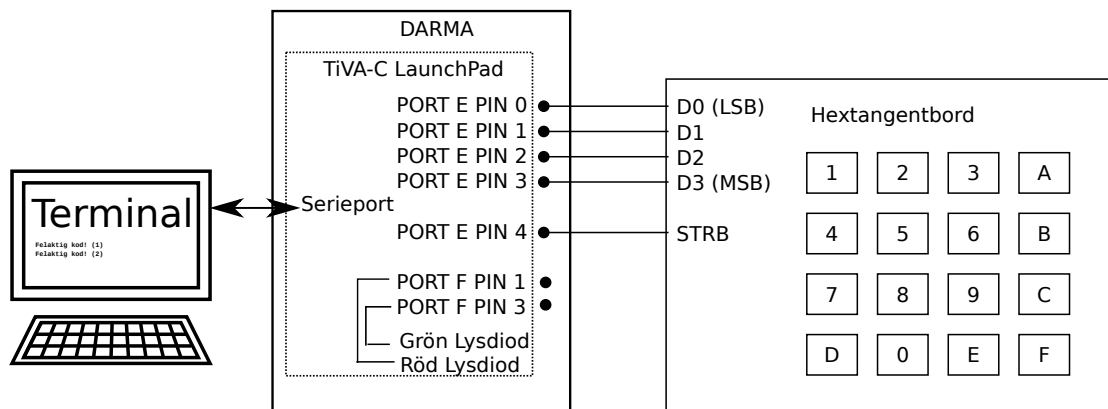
Terminal

Felaktig kod! (1)
Felaktig kod! (2)

DARMA

TiVA-C LaunchPad

Serieport

PORT E PIN 0
PORT E PIN 1
PORT E PIN 2
PORT E PIN 3
PORT E PIN 4

PORT F PIN 1
PORT F PIN 3
Grön Lysdiod
Röd Lysdiod

D0 (LSB)
D1
D2
D3 (MSB)
STRB

Hextangentbord

| 1 | 2 | 3 | A |
|---|---|---|---|
| 4 | 5 | 6 | B |
| 7 | 8 | 9 | C |
| D | 0 | E | F |